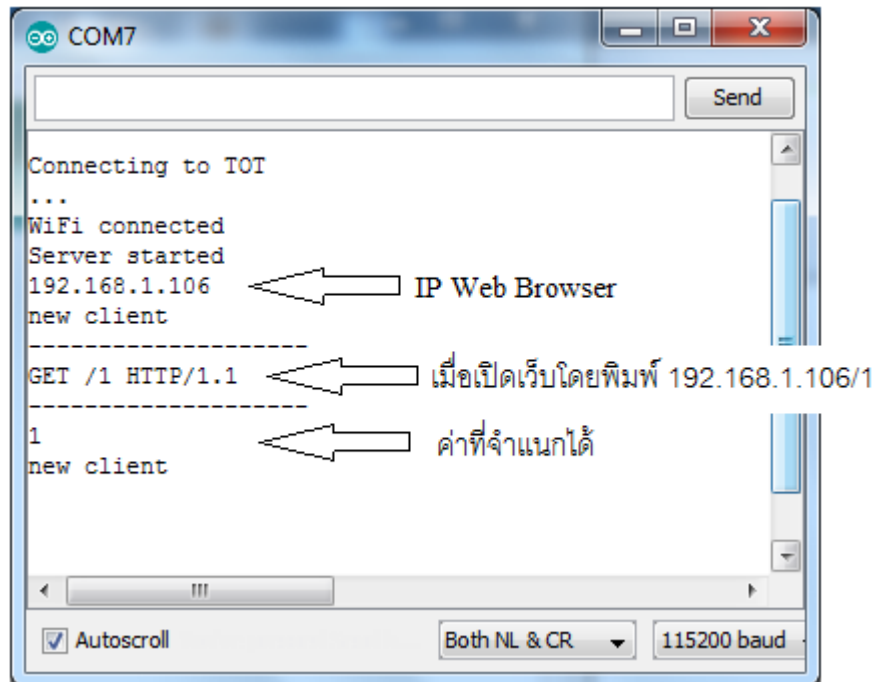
COM7

Send

Connecting to TOT
...
WiFi connected
Server started
192.168.1.106
new client
--------------------
GET /1 HTTP/1.1
--------------------
1
new client

IP Web Browser

เมื่อเปิดเว็บโดยพิมพ์ 192.168.1.106/1

ค่าที่จำแนกได้

Autoscroll

Both NL & CR

115200 baud